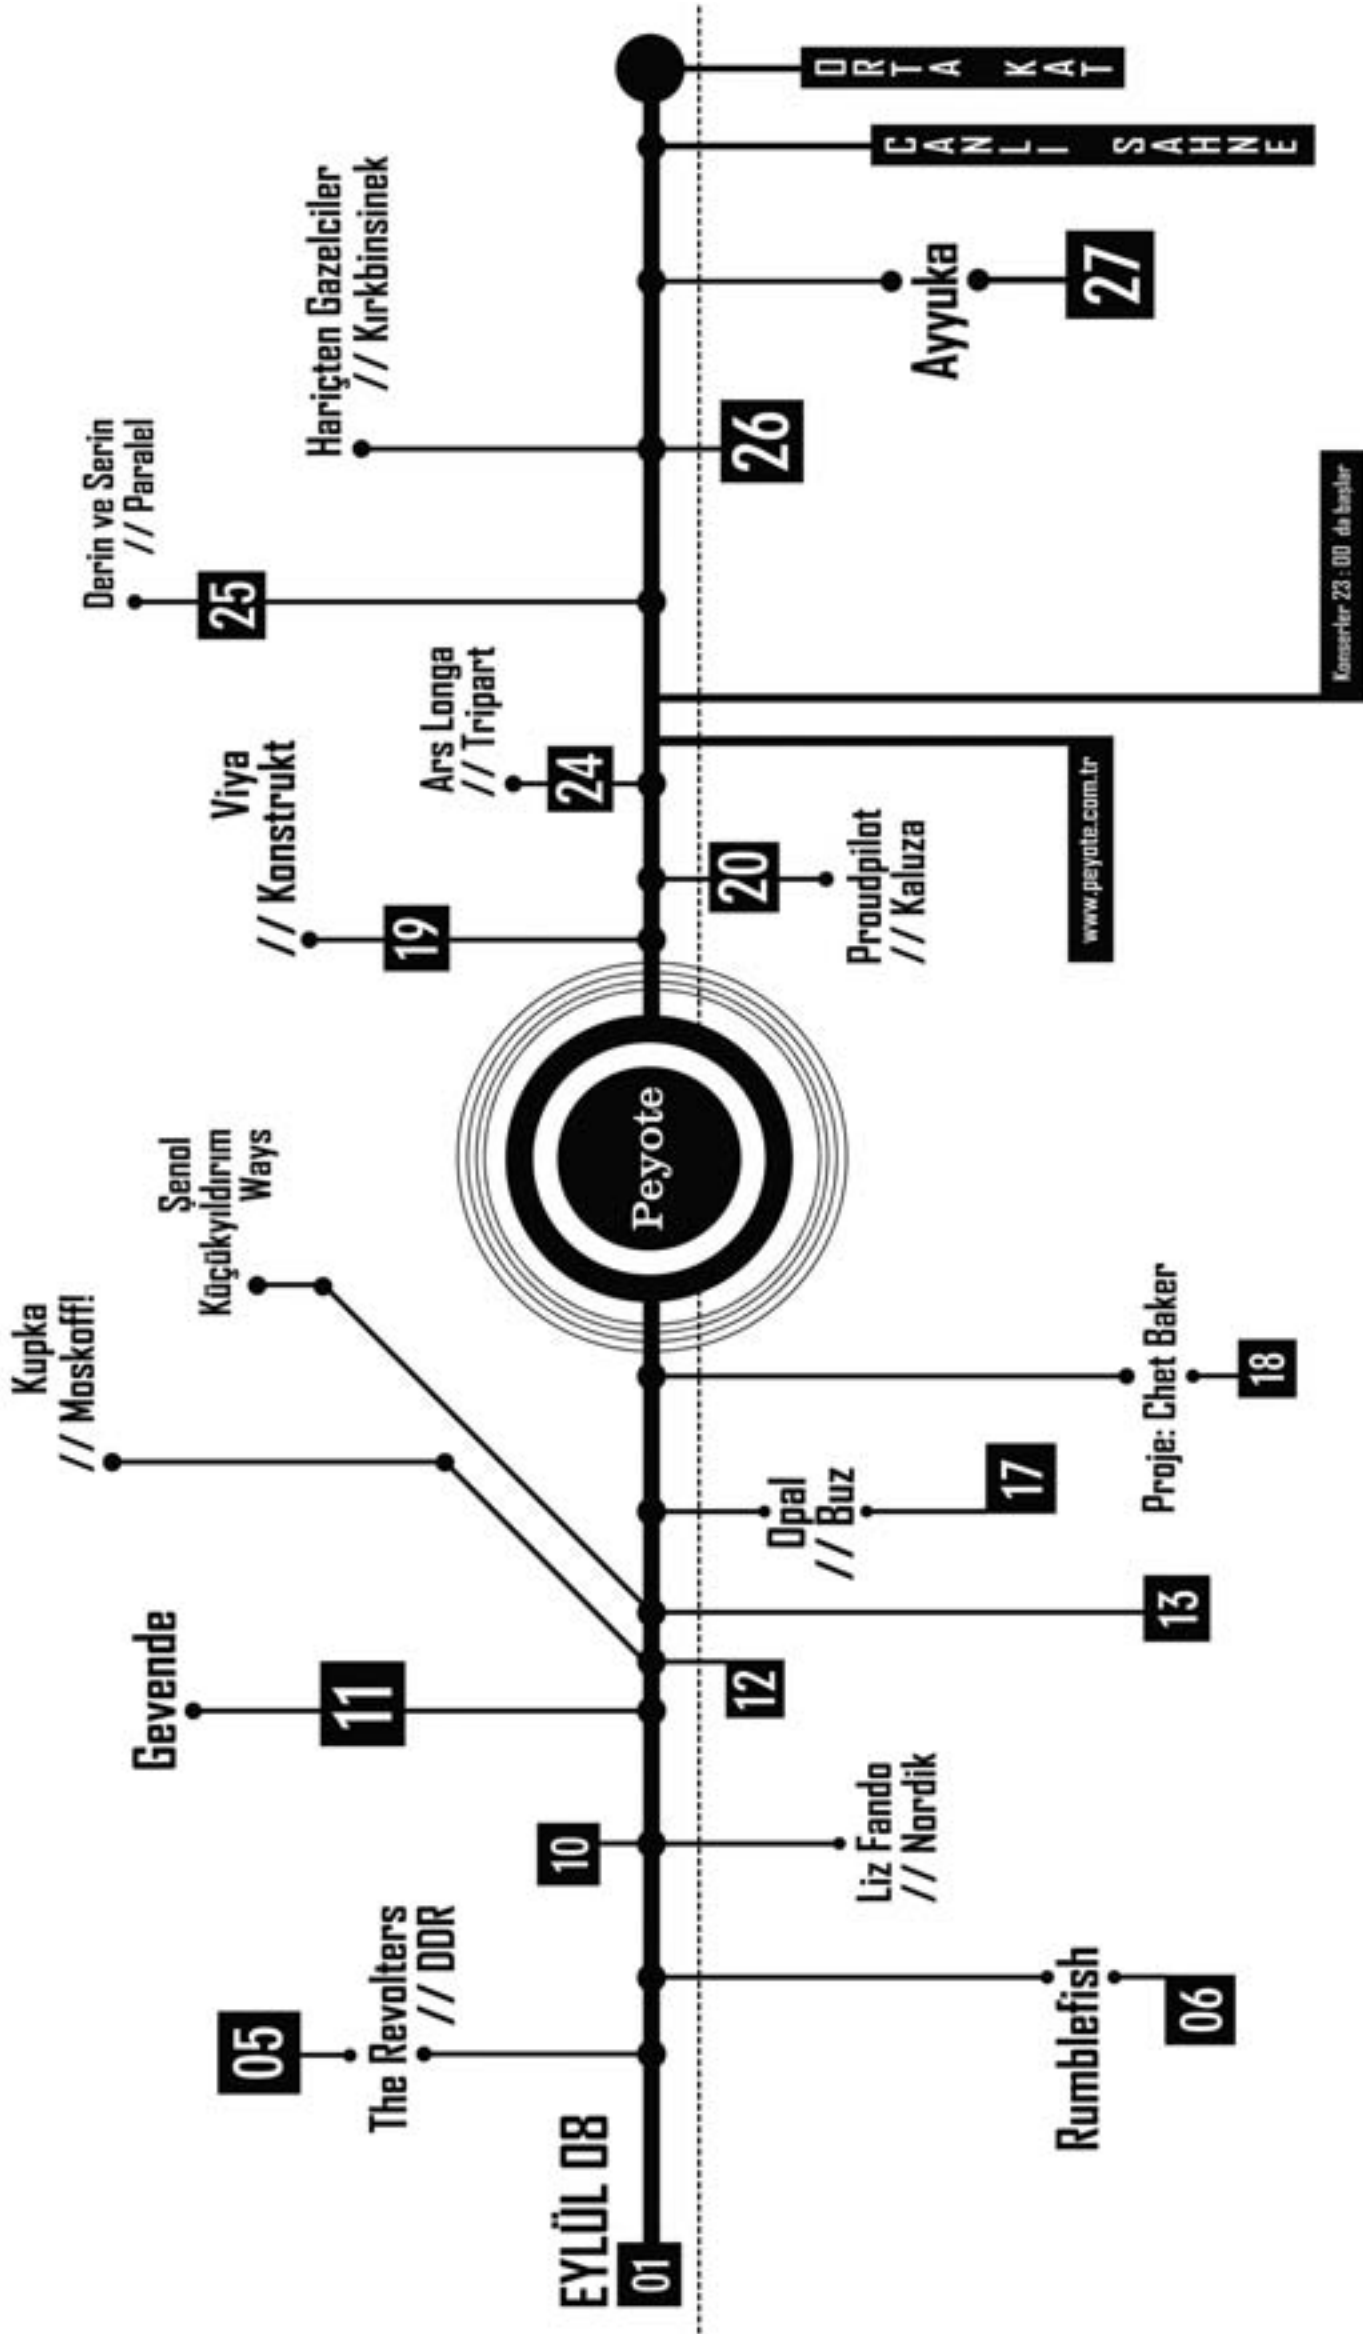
EYLÜL 08
01
05
The Revolters
// DDR
06
Rumblefish
10
Liz Fando
// Nordik
11
Gevende
12
13
Kupka
// Moskoff!
Şenol
Küçükyıldırım
Ways
Opal
// Buz
17
Proje: Chet Baker
18
Peyote
19
Viya
// Konstrukt
20
Proudpilot
// Kaluza
24
Ars Longa
// Tripart
www.peyote.com.tr
25
Derin ve Serin
// Paralel
Konserler 23:00 da başlar
26
Hariçten Gazelciler
// Kırkbinsinek
Ayyuka
27
CANLI SAHNE
ORTA KAT